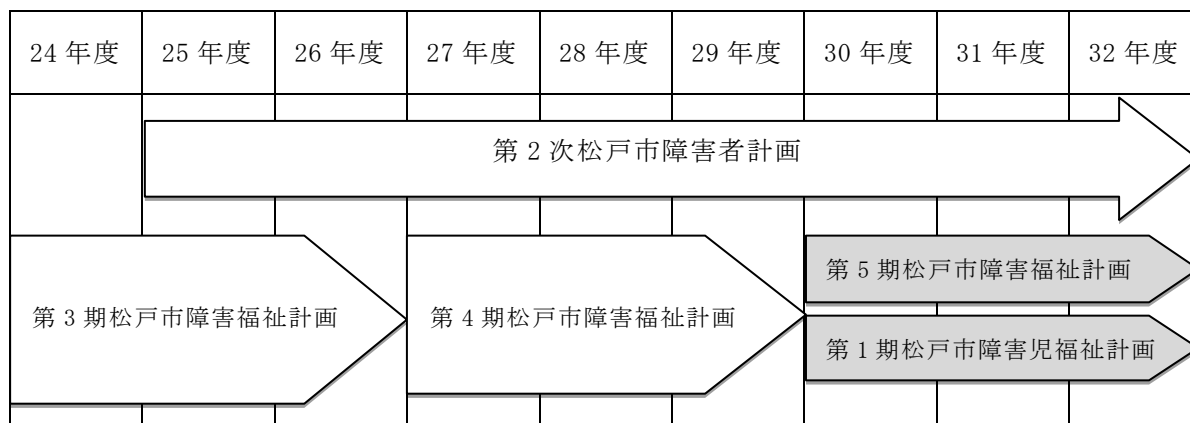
| 24 年度 | 25 年度 | 26 年度 | 27 年度 | 28 年度 | 29 年度 | 30 年度 | 31 年度 | 32 年度 |
|---|---|---|---|---|---|---|---|---|

第 2 次松戸市障害者計画

第 3 期松戸市障害福祉計画

第 4 期松戸市障害福祉計画

第 5 期松戸市障害福祉計画

第 1 期松戸市障害児福祉計画